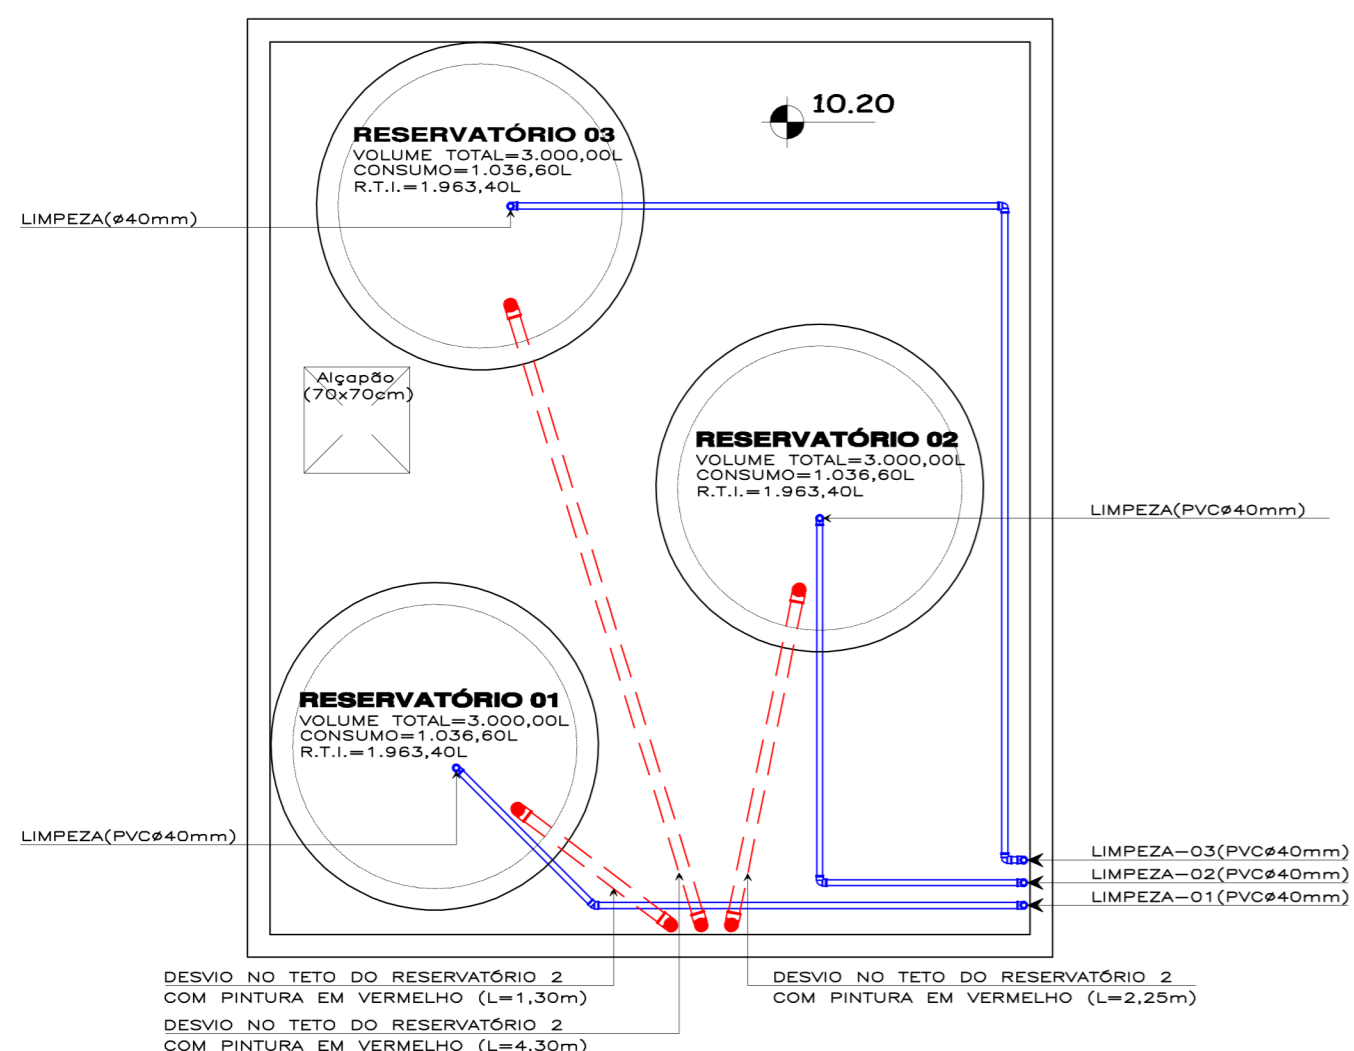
10.20

RESERVATÓRIO 03
VOLUME TOTAL=3.000,00L
CONSUMO=1.036,60L
R.T.I.=1.963,40L

LIMPEZA(ø40mm)

Alçapão
(70x70cm)

RESERVATÓRIO 02
VOLUME TOTAL=3.000,00L
CONSUMO=1.036,60L
R.T.I.=1.963,40L

LIMPEZA(PVCø40mm)

RESERVATÓRIO 01
VOLUME TOTAL=3.000,00L
CONSUMO=1.036,60L
R.T.I.=1.963,40L

LIMPEZA(PVCø40mm)

LIMPEZA–03(PVCø40mm)
LIMPEZA–02(PVCø40mm)
LIMPEZA–01(PVCø40mm)

DESVIO NO TETO DO RESERVATÓRIO 2
COM PINTURA EM VERMELHO (L=1,30m)

DESVIO NO TETO DO RESERVATÓRIO 2
COM PINTURA EM VERMELHO (L=4,30m)

DESVIO NO TETO DO RESERVATÓRIO 2
COM PINTURA EM VERMELHO (L=2,25m)